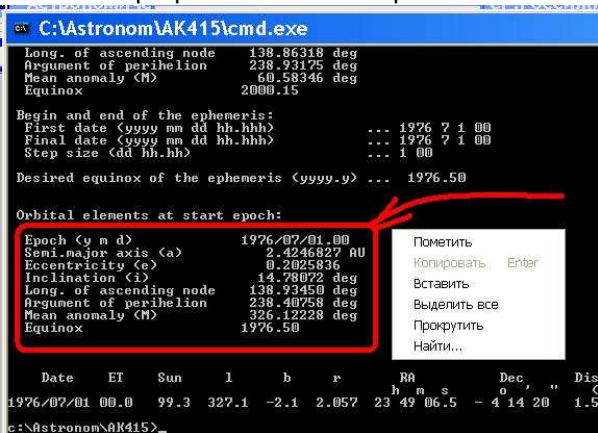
C:\Astronom\AK415\cmd.exe

Long. of ascending node 138.86318 deg
Argument of perihelion 238.93175 deg
Mean anomaly (M) 60.58346 deg
Equinox 2000.15

Begin and end of the ephemeris:
First date (yyyy mm dd hh.hhh) ... 1976 7 1 00
Final date (yyyy mm dd hh.hhh) ... 1976 7 1 00
Step size (dd hh.hh) ... 1 00

Desired equinox of the ephemeris (yyyy.y) ... 1976.50

Orbital elements at start epoch:

Epoch (y m d) 1976/07/01.00
Semi.major axis (a) 2.4246827 AU
Eccentricity (e) 0.2025836
Inclination (i) 14.78072 deg
Long. of ascending node 138.93450 deg
Argument of perihelion 238.40758 deg
Mean anomaly (M) 326.12228 deg
Equinox 1976.50

Пометить
Копировать Enter
Вставить
Выделить все
Прокрутить
Найти...

| Date | ET | Sun | l | b | r | RA h m s | Dec ° ' " | Dis |
|---|---|---|---|---|---|---|---|---|
| 1976/07/01 | 00.0 | 99.3 | 327.1 | -2.1 | 2.057 | 23 49 06.5 | - 4 14 20 | 1.5 |

c:\Astronom\AK415>_